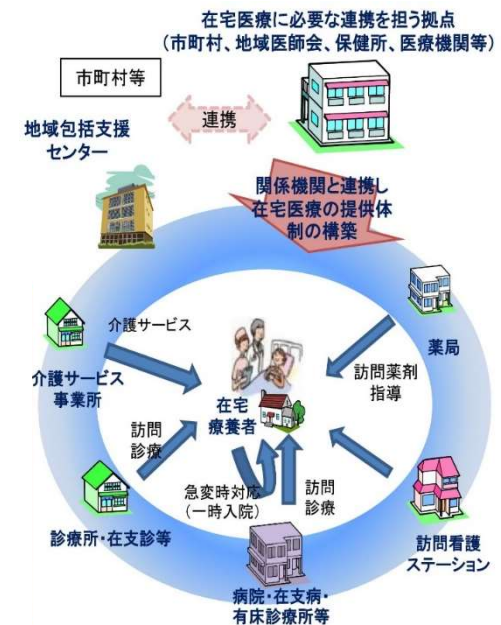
在宅医療に必要な連携を担う拠点
（市町村、地域医師会、保健所、医療機関等）

市町村等

連携

地域包括支援センター

関係機関と連携し在宅医療の提供体制の構築

薬局

介護サービス

介護サービス事業所

訪問薬剤指導

在宅療養者

訪問診療

急変時対応（一時入院）

訪問診療

診療所･在支診等

訪問看護ステーション

病院･在支病･有床診療所等